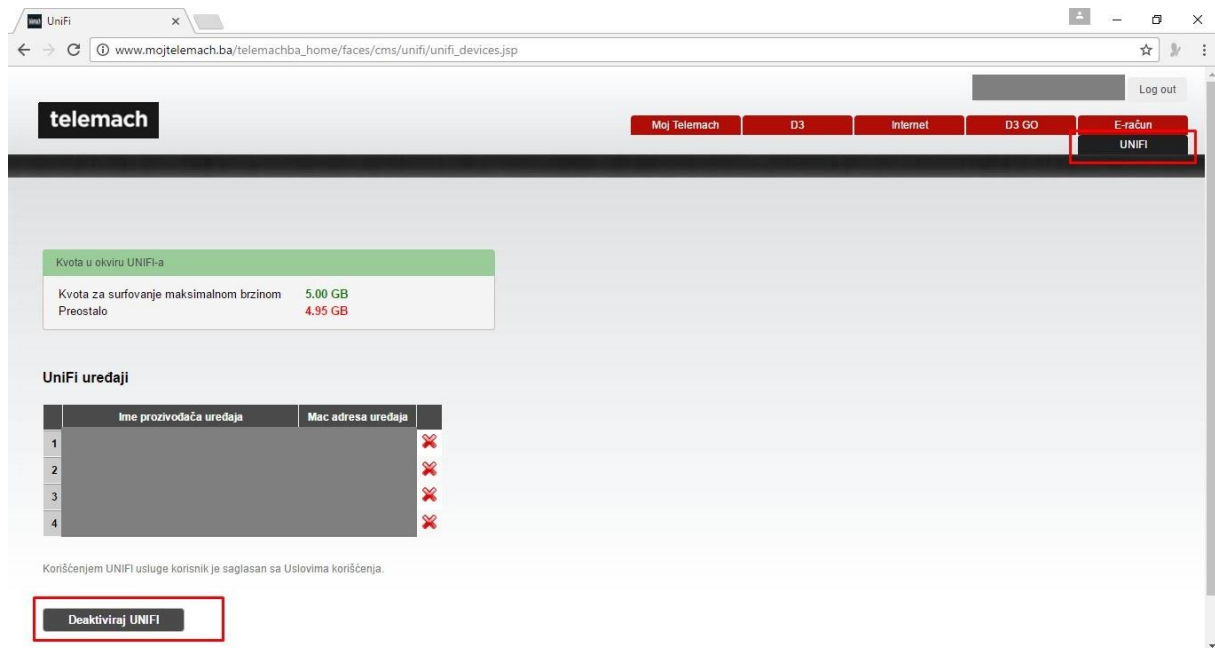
UniFi

www.mojtelemach.ba/telemachba_home/faces/cms/unifi/unifi_devices.jsp

Log out

telemach

Moj Telemach | D3 | Internet | D3 GO | E-račun
UNIFI

Kvota u okviru UNIFI-a

Kvota za surfovanje maksimalnom brzinom 5.00 GB
Preostalo 4.95 GB

UniFi uređaji

| | Ime prozivođača uređaja | Mac adresa uređaja | |
|---|---|---|---|
| 1 | | | ✖ |
| 2 | | | ✖ |
| 3 | | | ✖ |
| 4 | | | ✖ |

Korišćenjem UNIFI usluge korisnik je saglasan sa Uslovima korišćenja.

Deaktiviraj UNIFI